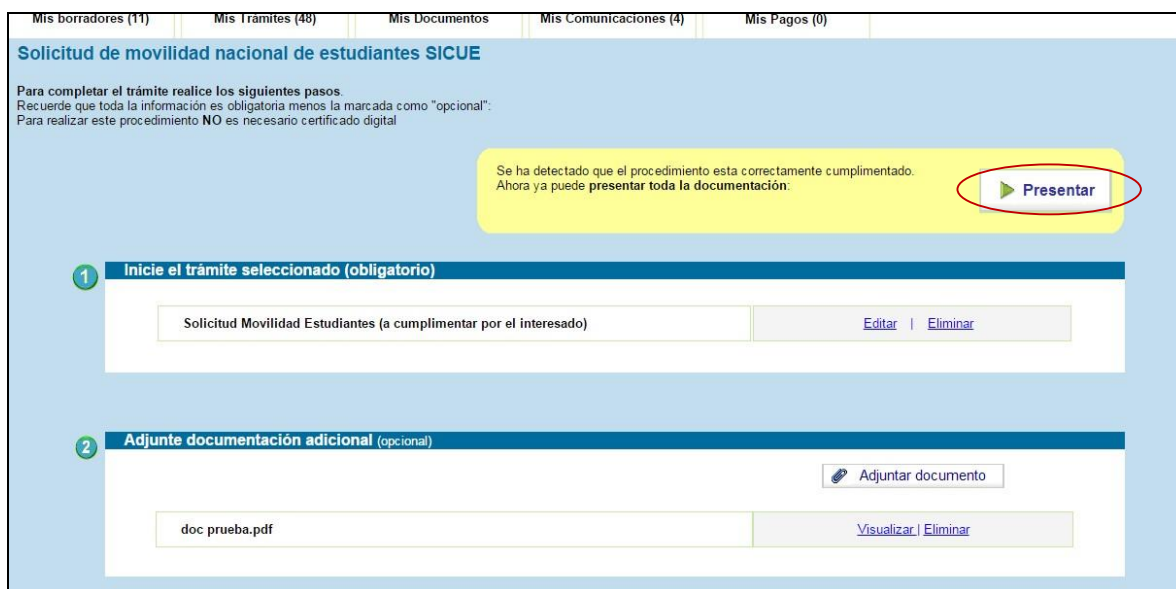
Mis borradores (11) Mis Trámites (48) Mis Documentos Mis Comunicaciones (4) Mis Pagos (0)

Solicitud de movilidad nacional de estudiantes SICUE

Para completar el trámite realice los siguientes pasos.
Recuerde que toda la información es obligatoria menos la marcada como "opcional":
Para realizar este procedimiento NO es necesario certificado digital

Se ha detectado que el procedimiento esta correctamente cumplimentado.
Ahora ya puede presentar toda la documentación:

Presentar

1 Inicie el trámite seleccionado (obligatorio)

| Solicitud Movilidad Estudiantes (a cumplimentar por el interesado) | Editar \| Eliminar |
|---|---|

2 Adjunte documentación adicional (opcional)

Adjuntar documento

| doc prueba.pdf | Visualizar \| Eliminar |
|---|---|